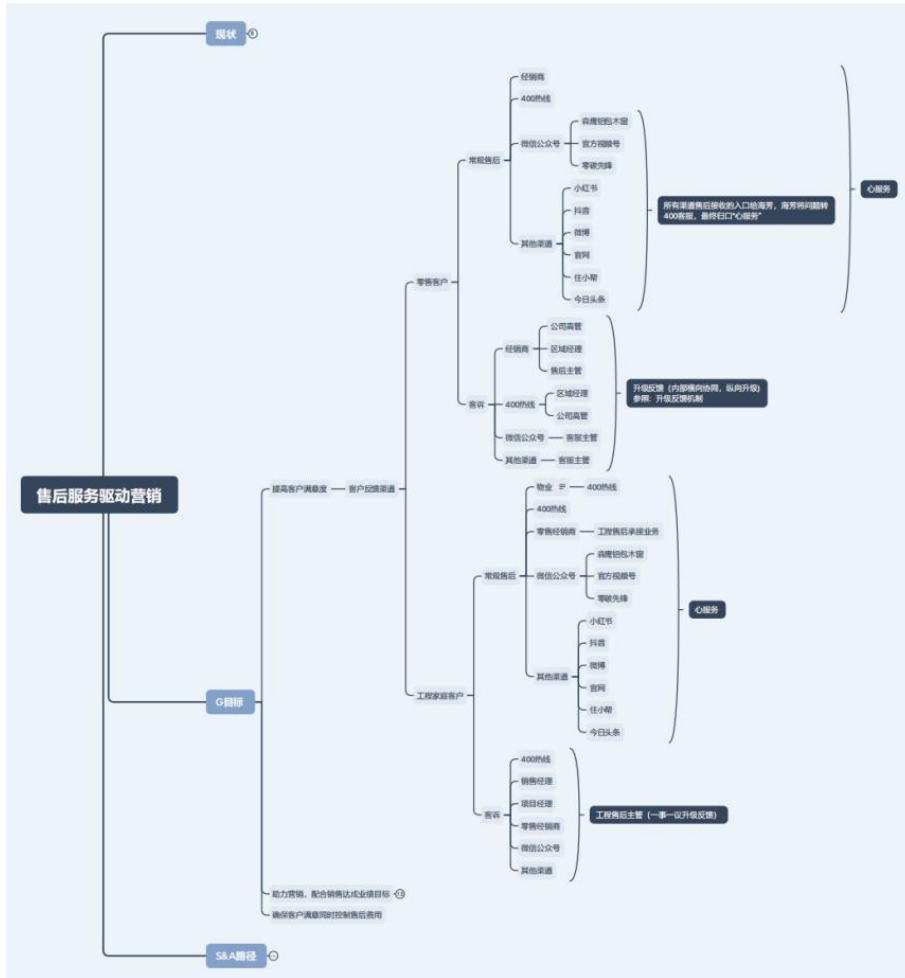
售后服务驱动营销

现状

G目标

提高客户满意度

客户反馈渠道

零售客户

常规售后

经销商

400热线

微信公众号

鹰牌铝包木窗

官方视频号

零碳先锋

其他渠道

小红书

抖音

微博

官网

住小帮

今日头条

所有渠道售后接收的入口给海男，海男将问题转400客服，最终归口"心服务"

心服务

客诉

经销商

公司高管

区域经理

售后主管

400热线

区域经理

公司高管

微信公众号

客服主管

其他渠道

客服主管

升级反馈（内部横向协同，纵向升级）
参照：升级反馈机制

工程家装客户

常规售后

物业

400热线

400热线

零售经销商

工程售后承接业务

微信公众号

鹰牌铝包木窗

官方视频号

零碳先锋

其他渠道

小红书

抖音

微博

官网

住小帮

今日头条

心服务

客诉

400热线

销售经理

项目经理

零售经销商

微信公众号

其他渠道

工程售后主管（一事一议升级反馈）

助力营销，配合销售达成业绩目标

确保客户满意同时控制售后费用

S&A路径